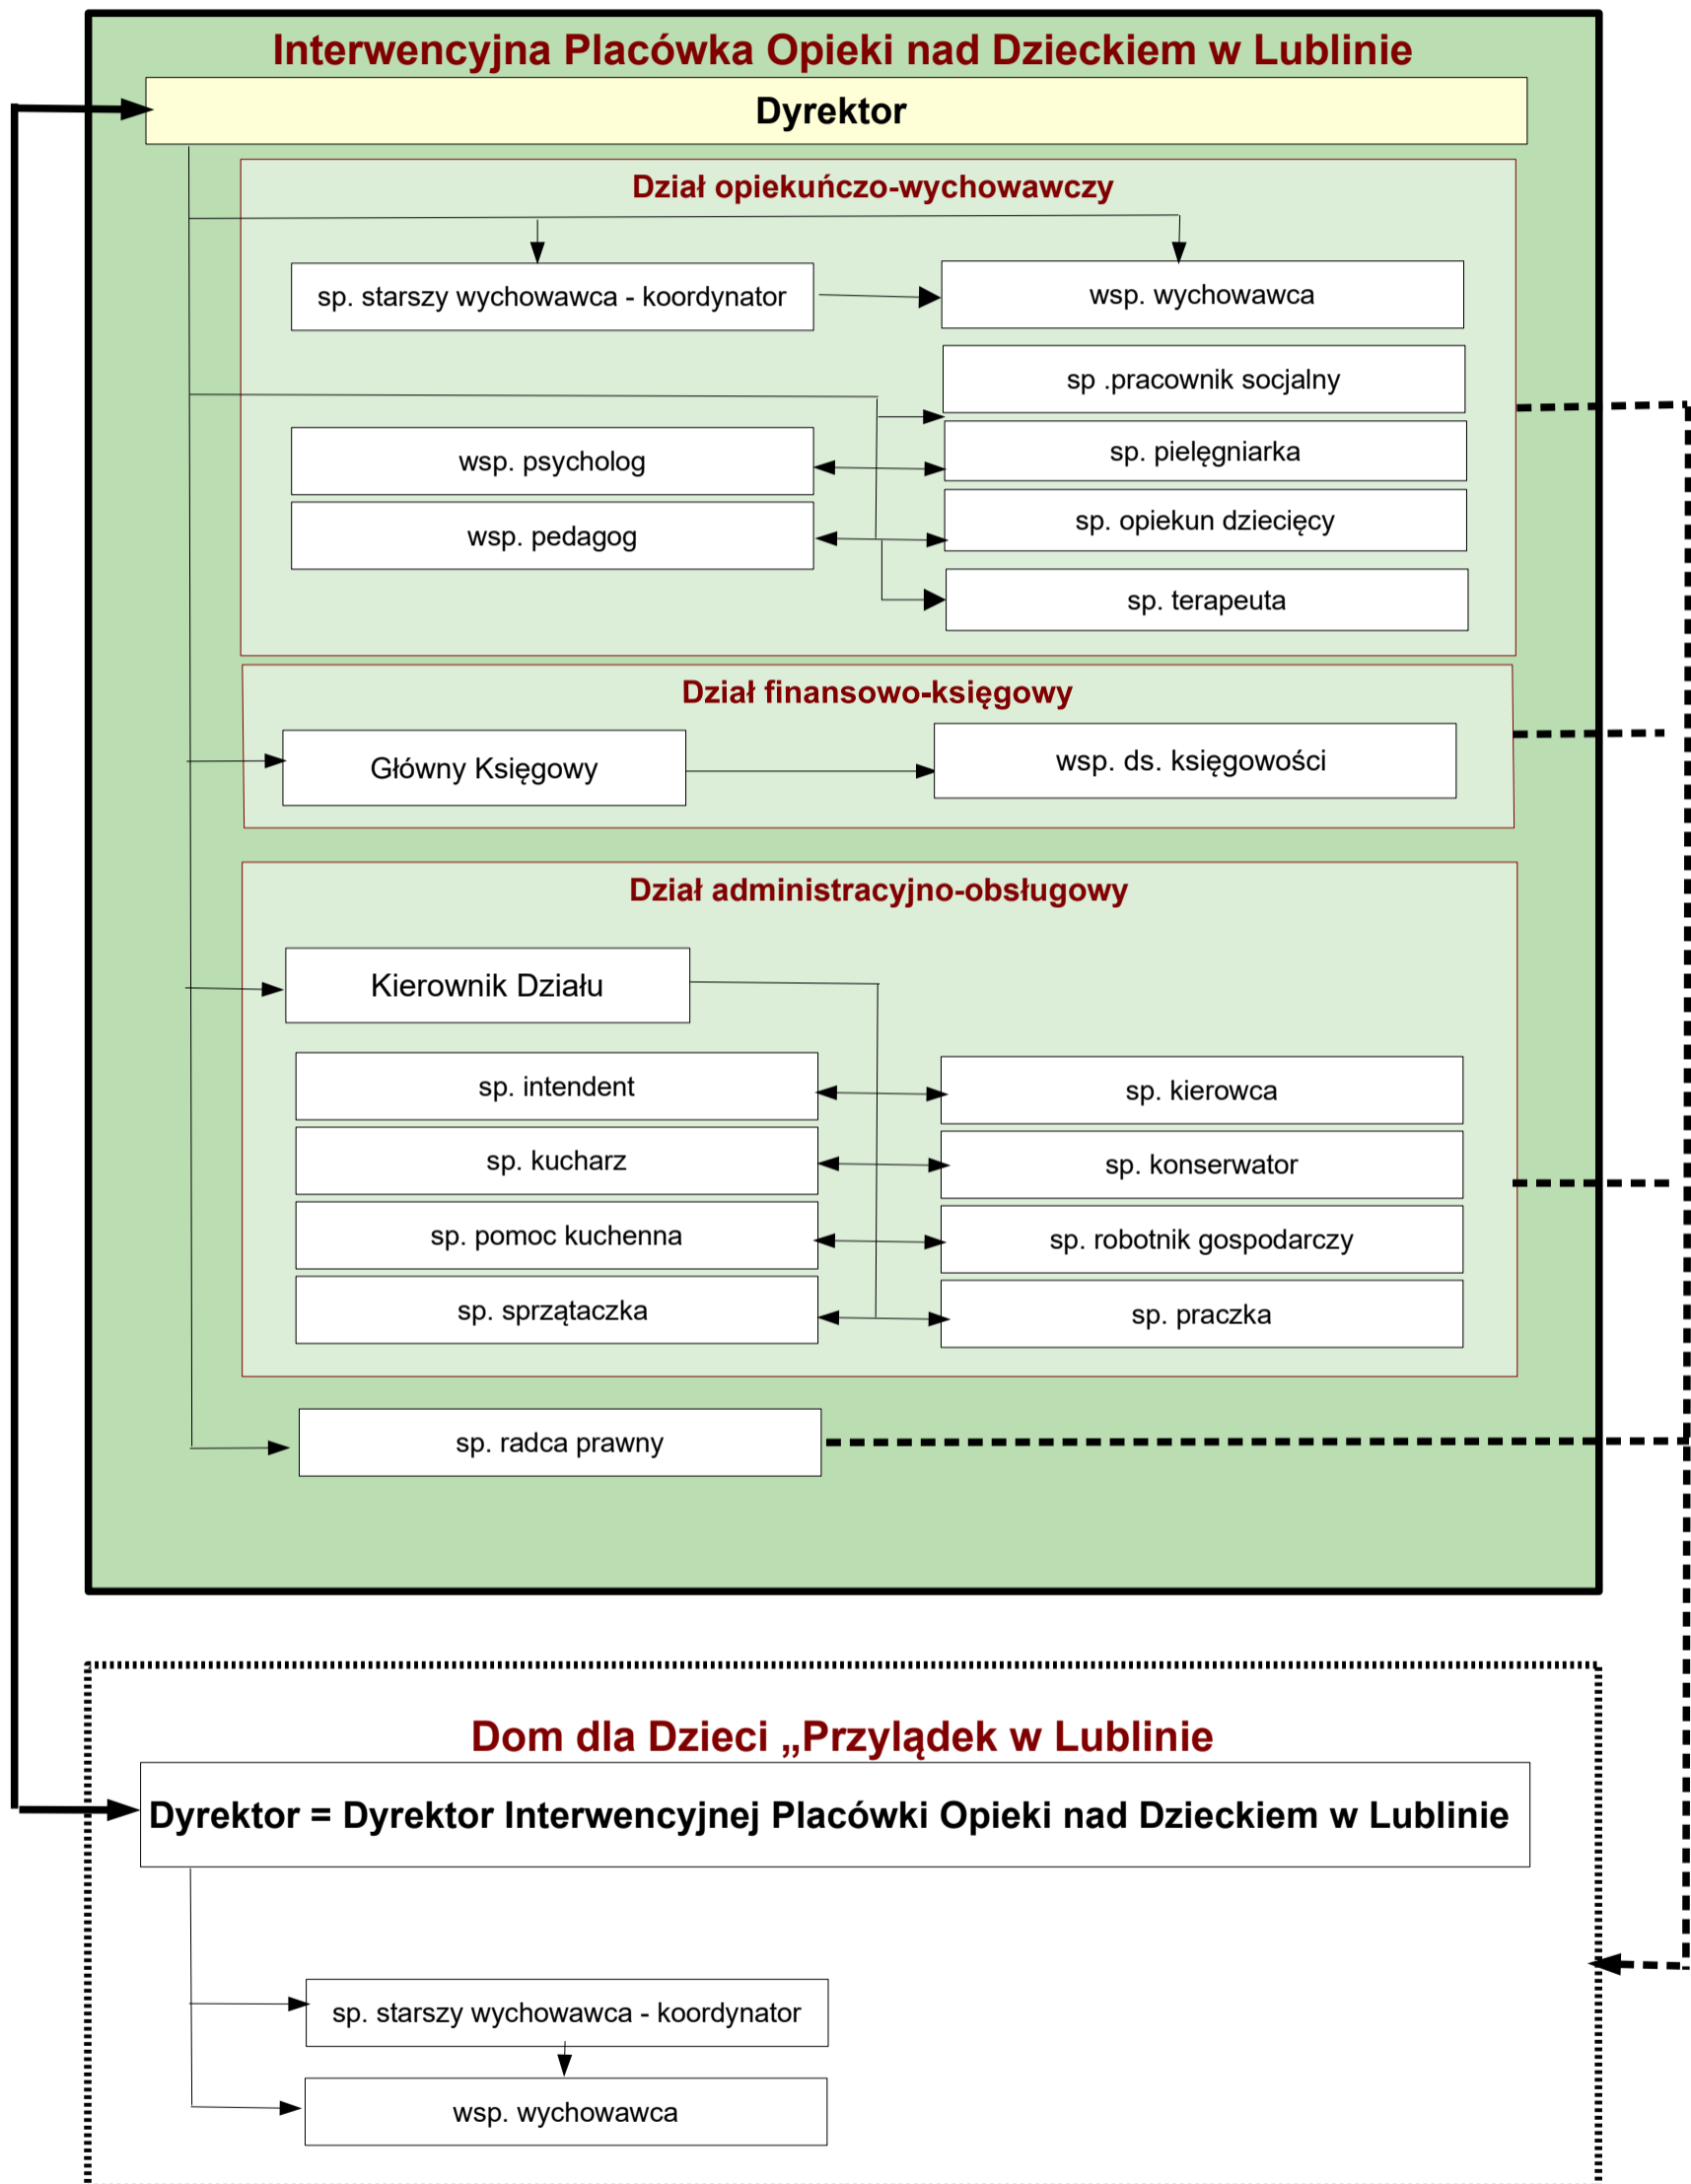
Interwencyjna Placówka Opieki nad Dzieckiem w Lublinie

Dyrektor

Dział opiekuńczo-wychowawczy

sp. starszy wychowawca - koordynator

wsp. wychowawca

sp .pracownik socjalny

wsp. psycholog

sp. pielęgniarka

wsp. pedagog

sp. opiekun dziecięcy

sp. terapeuta

Dział finansowo-księgowy

Główny Księgowy

wsp. ds. księgowości

Dział administracyjno-obsługowy

Kierownik Działu

sp. intendent

sp. kierowca

sp. kucharz

sp. konserwator

sp. pomoc kuchenna

sp. robotnik gospodarczy

sp. sprzątaczka

sp. praczka

sp. radca prawny

Dom dla Dzieci „Przylądek w Lublinie

Dyrektor = Dyrektor Interwencyjnej Placówki Opieki nad Dzieckiem w Lublinie

sp. starszy wychowawca - koordynator

wsp. wychowawca